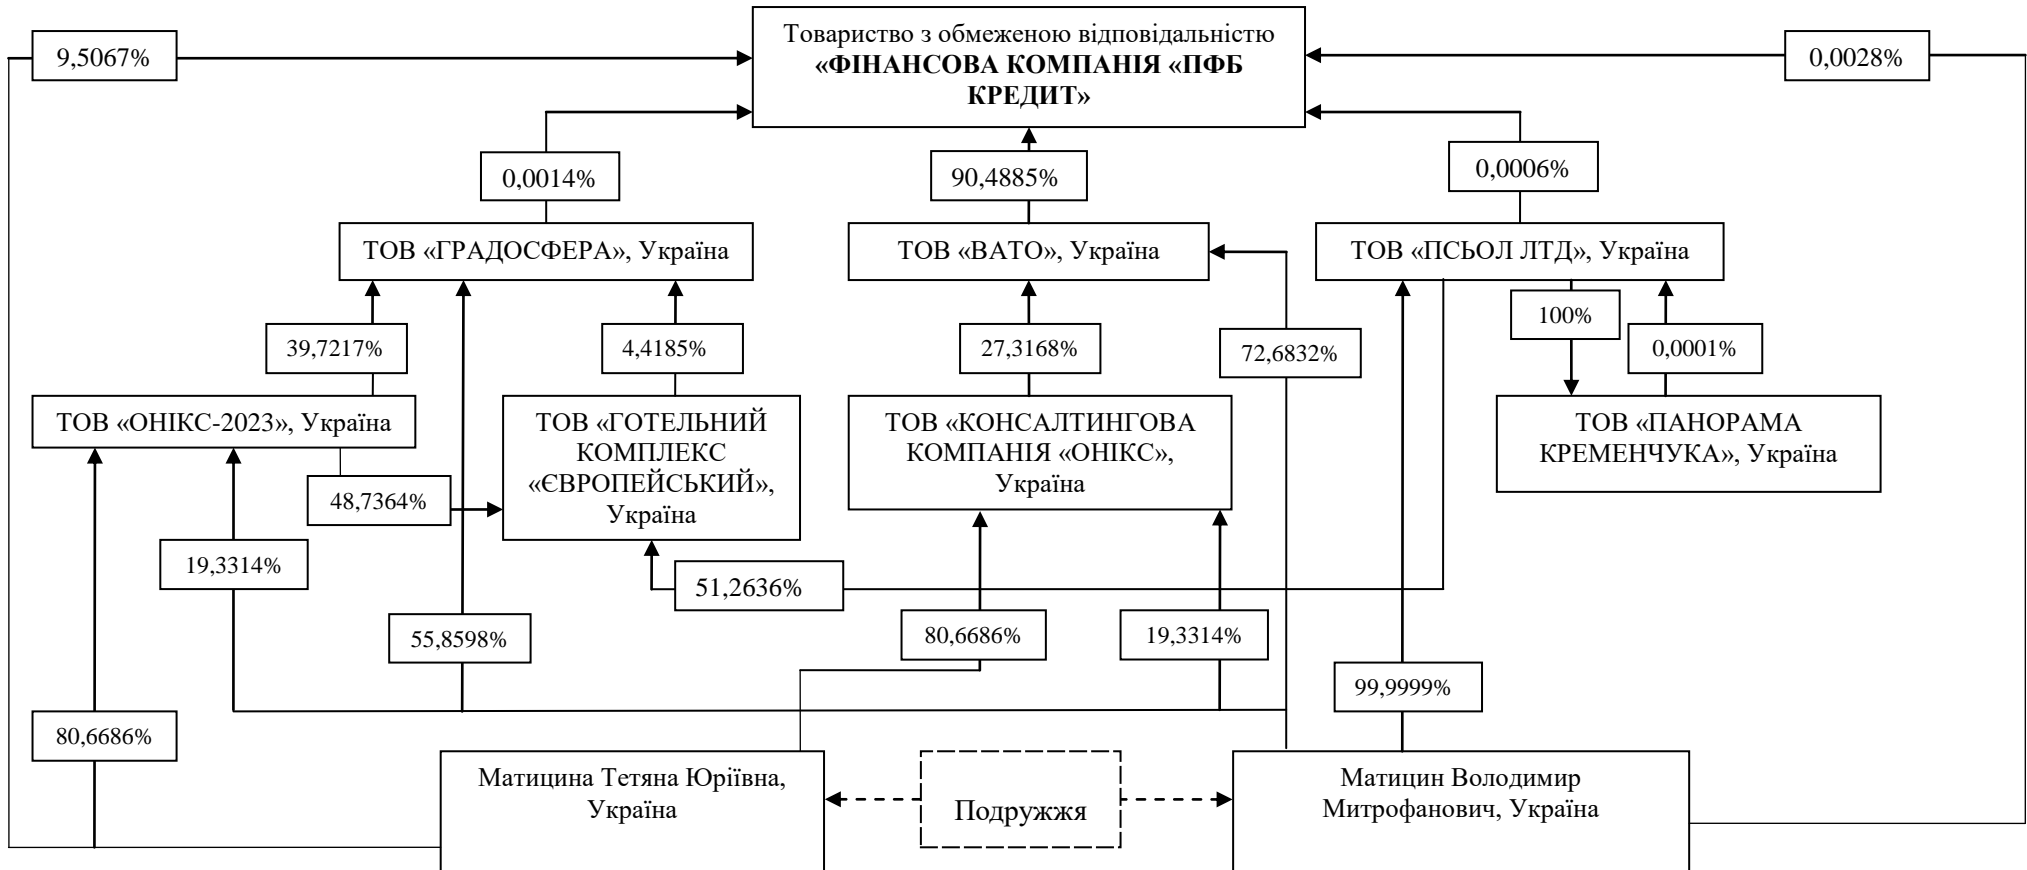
Товариство з обмеженою відповідальністю
**«ФІНАНСОВА КОМПАНІЯ «ПФБ КРЕДИТ»**

9,5067%

0,0028%

0,0014%

90,4885%

0,0006%

ТОВ «ГРАДОСФЕРА», Україна

ТОВ «ВАТО», Україна

ТОВ «ПСЬОЛ ЛТД», Україна

39,7217%

4,4185%

27,3168%

72,6832%

100%

0,0001%

ТОВ «ОНІКС-2023», Україна

ТОВ «ГОТЕЛЬНИЙ КОМПЛЕКС «ЄВРОПЕЙСЬКИЙ», Україна

ТОВ «КОНСАЛТИНГОВА КОМПАНІЯ «ОНІКС», Україна

ТОВ «ПАНОРАМА КРЕМЕНЧУКА», Україна

48,7364%

19,3314%

51,2636%

55,8598%

80,6686%

19,3314%

99,9999%

80,6686%

Матицина Тетяна Юріївна, Україна

Подружжя

Матицин Володимир Митрофанович, Україна